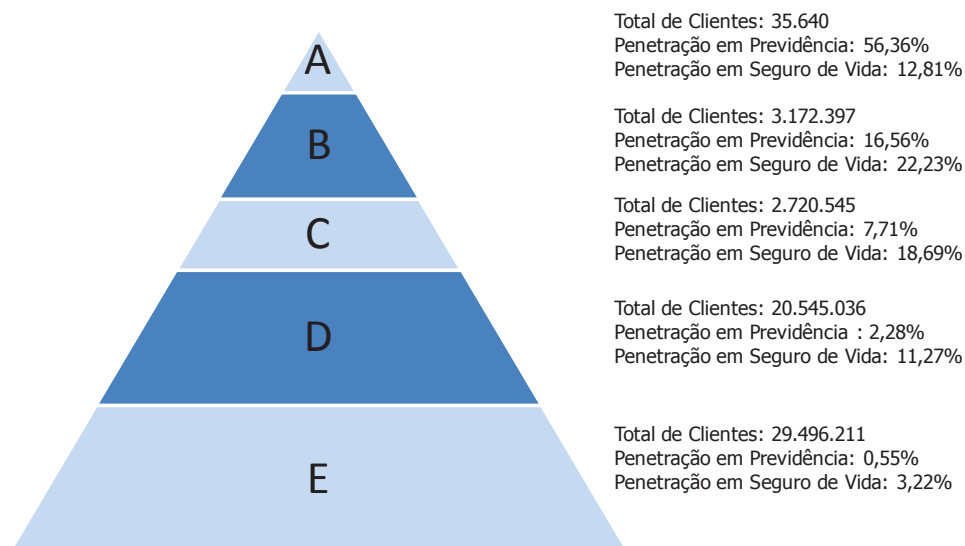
A

B

C

D

E

Total de Clientes: 35.640
Penetração em Previdência: 56,36%
Penetração em Seguro de Vida: 12,81%

Total de Clientes: 3.172.397
Penetração em Previdência: 16,56%
Penetração em Seguro de Vida: 22,23%

Total de Clientes: 2.720.545
Penetração em Previdência: 7,71%
Penetração em Seguro de Vida: 18,69%

Total de Clientes: 20.545.036
Penetração em Previdência : 2,28%
Penetração em Seguro de Vida: 11,27%

Total de Clientes: 29.496.211
Penetração em Previdência: 0,55%
Penetração em Seguro de Vida: 3,22%